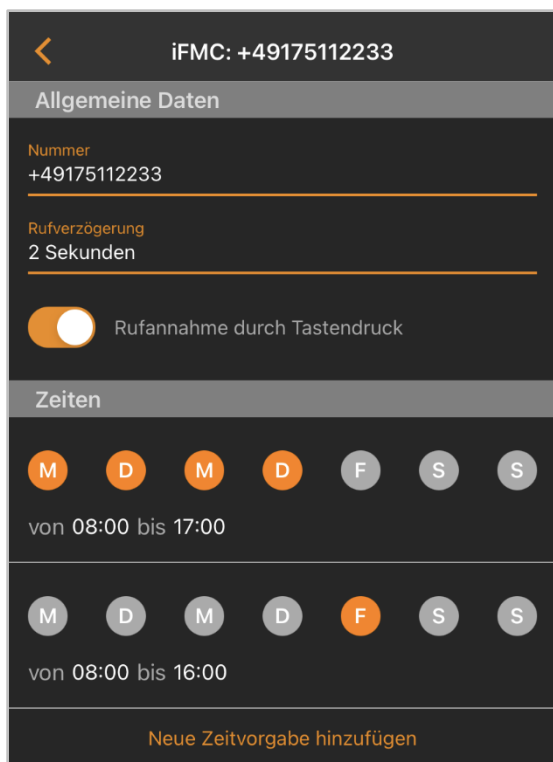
iFMC: +49175112233

Allgemeine Daten

Nummer
+49175112233

Rufverzögerung
2 Sekunden

Rufannahme durch Tastendruck

Zeiten

M D M D F S S

von 08:00 bis 17:00

M D M D F S S

von 08:00 bis 16:00

Neue Zeitvorgabe hinzufügen